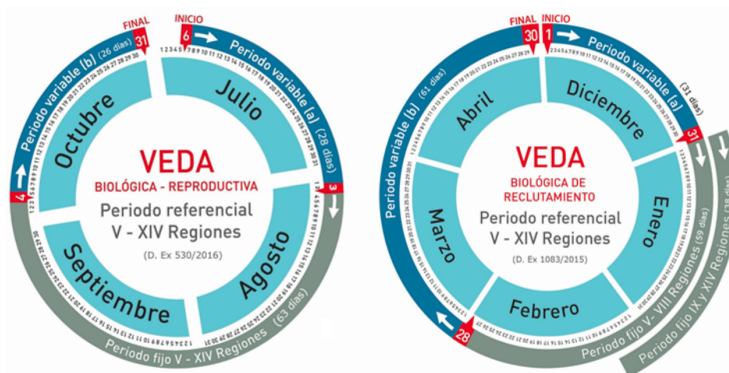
FINAL
31
INICIO
6
Periodo variable (b) (26 días)
Periodo variable (a) (28 días)
Octubre
Julio
VEDA
BIOLÓGICA - REPRODUCTIVA
Periodo referencial
V - XIV Regiones
(D. Ex 530/2016)
Septiembre
Agosto
4
3
Periodo fijo V - XIV Regiones (63 días)

FINAL
30
INICIO
1
Periodo variable (b) (61 días)
Periodo variable (a) (31 días)
Abril
Diciembre
VEDA
BIOLÓGICA DE RECLUTAMIENTO
Periodo referencial
V - XIV Regiones
(D. Ex 1083/2015)
Marzo
Enero
Febrero
31
28
Periodo fijo V - VIII Regiones (59 días)
Periodo fijo IX y XIV Regiones (28 días)